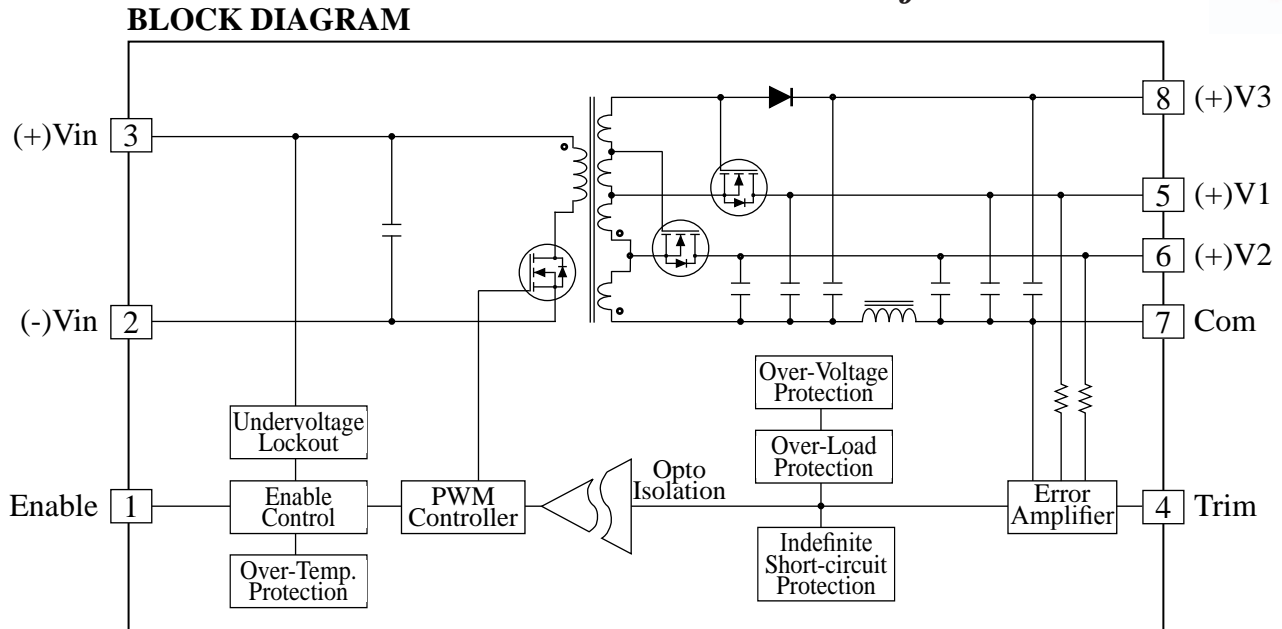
BLOCK DIAGRAM

(+)Vin 3

(-)Vin 2

Enable 1

8 (+)V3

5 (+)V1

6 (+)V2

7 Com

4 Trim

Undervoltage Lockout

Enable Control

Over-Temp. Protection

PWM Controller

Opto Isolation

Over-Voltage Protection

Over-Load Protection

Indefinite Short-circuit Protection

Error Amplifier